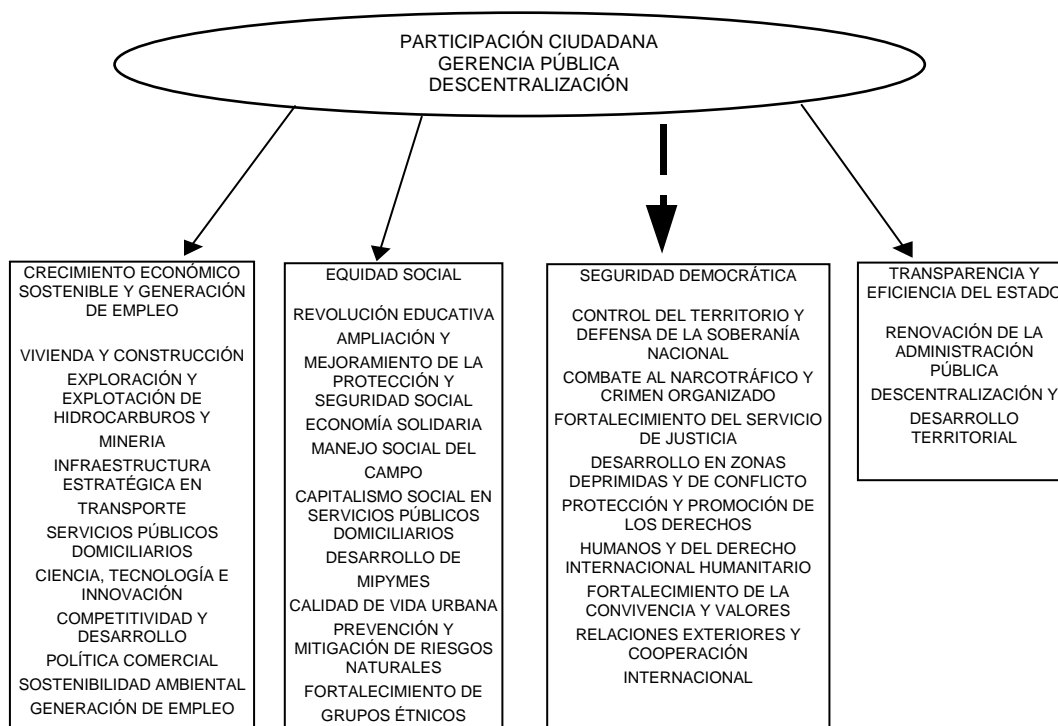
PARTICIPACIÓN CIUDADANA
GERENCIA PÚBLICA
DESCENTRALIZACIÓN

CRECIMIENTO ECONÓMICO SOSTENIBLE Y GENERACIÓN DE EMPLEO

VIVIENDA Y CONSTRUCCIÓN
EXPLORACIÓN Y EXPLOTACIÓN DE HIDROCARBUROS Y MINERIA
INFRAESTRUCTURA ESTRATÉGICA EN TRANSPORTE
SERVICIOS PÚBLICOS DOMICILIARIOS
CIENCIA, TECNOLOGÍA E INNOVACIÓN
COMPETITIVIDAD Y DESARROLLO
POLÍTICA COMERCIAL
SOSTENIBILIDAD AMBIENTAL
GENERACIÓN DE EMPLEO

EQUIDAD SOCIAL

REVOLUCIÓN EDUCATIVA
AMPLIACIÓN Y MEJORAMIENTO DE LA PROTECCIÓN Y SEGURIDAD SOCIAL
ECONOMÍA SOLIDARIA
MANEJO SOCIAL DEL CAMPO
CAPITALISMO SOCIAL EN SERVICIOS PÚBLICOS DOMICILIARIOS
DESARROLLO DE MIPYMES
CALIDAD DE VIDA URBANA
PREVENCIÓN Y MITIGACIÓN DE RIESGOS NATURALES
FORTALECIMIENTO DE GRUPOS ÉTNICOS

SEGURIDAD DEMOCRÁTICA

CONTROL DEL TERRITORIO Y DEFENSA DE LA SOBERANÍA NACIONAL
COMBATE AL NARCOTRÁFICO Y CRIMEN ORGANIZADO
FORTALECIMIENTO DEL SERVICIO DE JUSTICIA
DESARROLLO EN ZONAS DEPRIMIDAS Y DE CONFLICTO
PROTECCIÓN Y PROMOCIÓN DE LOS DERECHOS
HUMANOS Y DEL DERECHO INTERNACIONAL HUMANITARIO
FORTALECIMIENTO DE LA CONVIVENCIA Y VALORES
RELACIONES EXTERIORES Y COOPERACIÓN
INTERNACIONAL

TRANSPARENCIA Y EFICIENCIA DEL ESTADO

RENOVACIÓN DE LA ADMINISTRACIÓN PÚBLICA
DESCENTRALIZACIÓN Y DESARROLLO TERRITORIAL